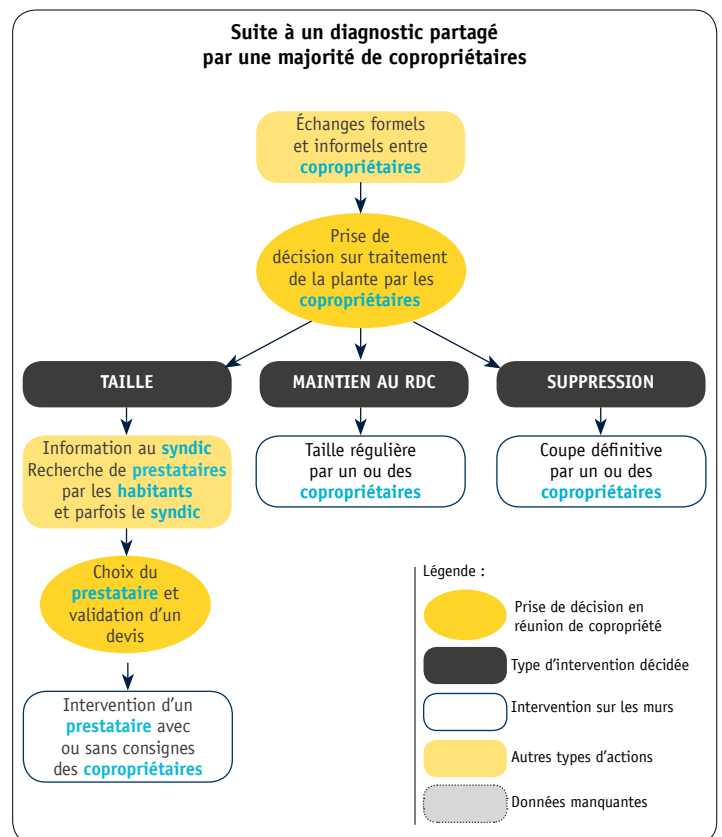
Suite à un diagnostic partagé par une majorité de copropriétaires

Échanges formels et informels entre copropriétaires

Prise de décision sur traitement de la plante par les copropriétaires

TAILLE

MAINTIEN AU RDC

SUPPRESSION

Information au syndic Recherche de prestataires par les habitants et parfois le syndic

Taille régulière par un ou des copropriétaires

Coupe définitive par un ou des copropriétaires

Choix du prestataire et validation d'un devis

Intervention d'un prestataire avec ou sans consignes des copropriétaires

Légende :

Prise de décision en réunion de copropriété

Type d'intervention décidée

Intervention sur les murs

Autres types d'actions

Données manquantes